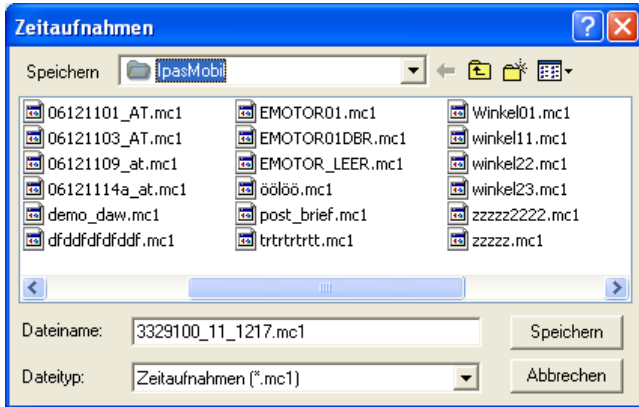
Zeitaufnahmen

Speichern pasMobil

06121101_AT.mc1
06121103_AT.mc1
06121109_at.mc1
06121114a_at.mc1
demo_daw.mc1
dfddfdfdfddf.mc1

EMOTOR01.mc1
EMOTOR01DBR.mc1
EMOTOR_LEER.mc1
öölöö.mc1
post_brief.mc1
trtrtrtrtt.mc1

Winkel01.mc1
winkel11.mc1
winkel22.mc1
winkel23.mc1
zzzzz2222.mc1
zzzzz.mc1

Dateiname: 3329100_11_1217.mc1
Speichern

Dateityp: Zeitaufnahmen (*.mc1)
Abbrechen